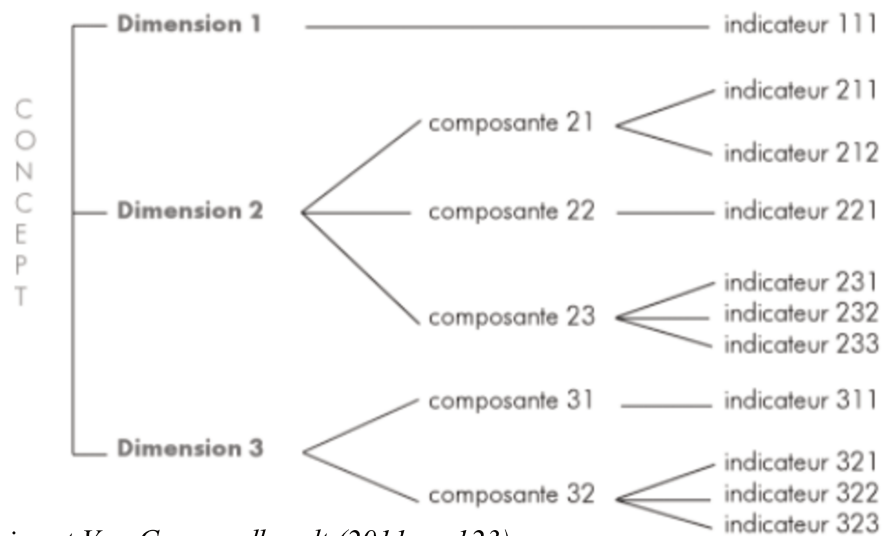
CONCEPT

Dimension 1

indicateur 111

composante 21

indicateur 211

indicateur 212

Dimension 2

composante 22

indicateur 221

composante 23

indicateur 231
indicateur 232
indicateur 233

composante 31

indicateur 311

Dimension 3

composante 32

indicateur 321
indicateur 322
indicateur 323

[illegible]t Van Campenhoudt (2011, p. 123)